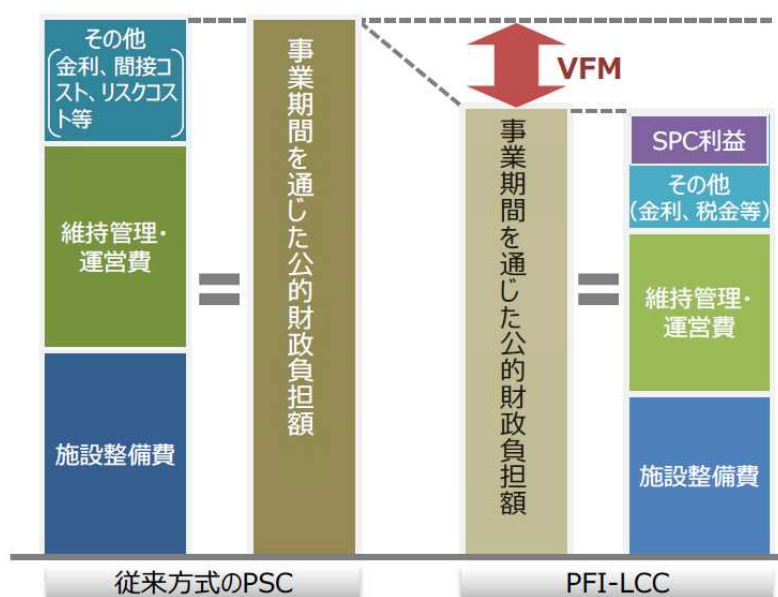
その他
(金利、間接コスト、リスクコスト等)

維持管理・運営費

施設整備費

=

事業期間を通じた公的財政負担額

VFM

事業期間を通じた公的財政負担額

=

SPC利益

その他
(金利、税金等)

維持管理・運営費

施設整備費

従来方式のPSC

PFI-LCC